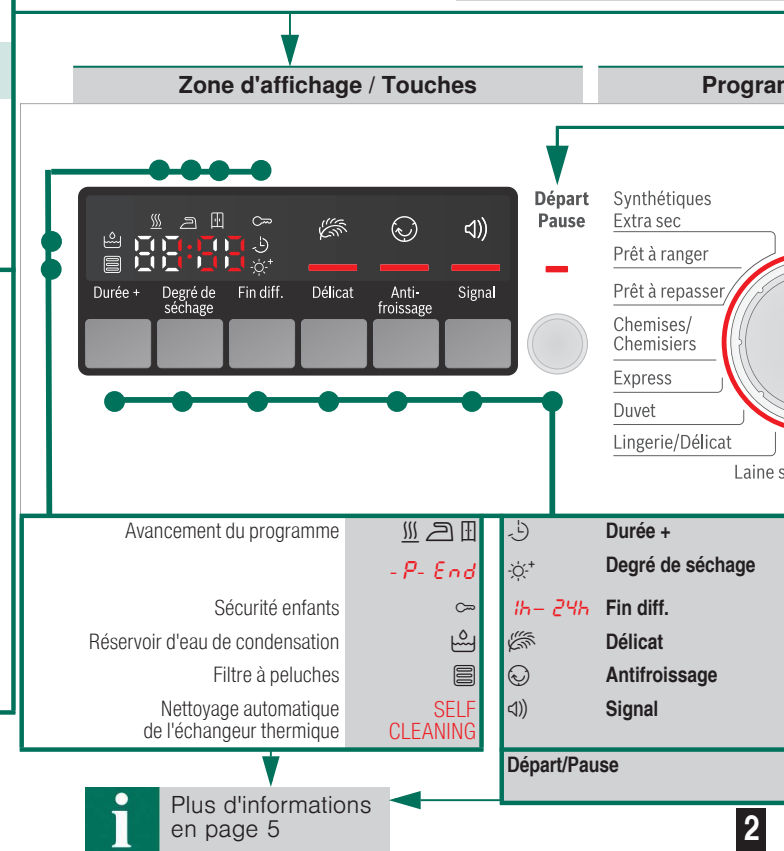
Zone d'affichage / Touches

Progra

Durée +

Degré de séchage

Fin diff.

Délicat

Anti-froissage

Signal

Départ Pause

Synthétiques Extra sec

Prêt à ranger

Prêt à repasser

Chemises/ Chemisiers

Express

Duvet

Lingerie/Délicat

Laine s

Avancement du programme

- P- End

Sécurité enfants

Réservoir d'eau de condensation

Filtre à peluches

Nettoyage automatique de l'échangeur thermique

SELF CLEANING

Durée +

Degré de séchage

1h– 24h Fin diff.

Délicat

Antifroissage

Signal

Départ/Pause

Plus d'informations en page 5

2